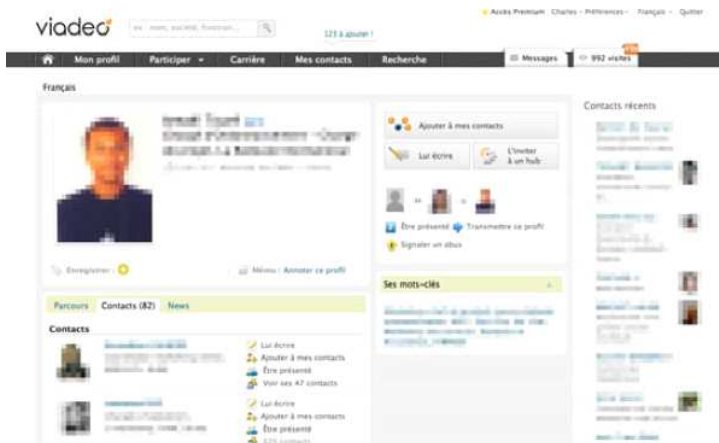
viadeo

ex : nom, société, fonction...

123 à ajouter !

Accès Premium Charles · Préférences · Français · Quitter

Mon profil Participer Carrière Mes contacts Recherche

Messages 992 visites

Français

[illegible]

Enregistrer

Mémo : Annoter ce profil

Ajouter à mes contacts

Lui écrire

L'inviter à un hub

Être présenté Transmettre ce profil

Signaler un abus

Ses mots-clés

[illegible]

Parcours Contacts (82) News

Contacts

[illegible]

Lui écrire
Ajouter à mes contacts
Être présenté
Voir ses 47 contacts

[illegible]

Lui écrire
Ajouter à mes contacts
Être présenté
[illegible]

Contacts récents

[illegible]